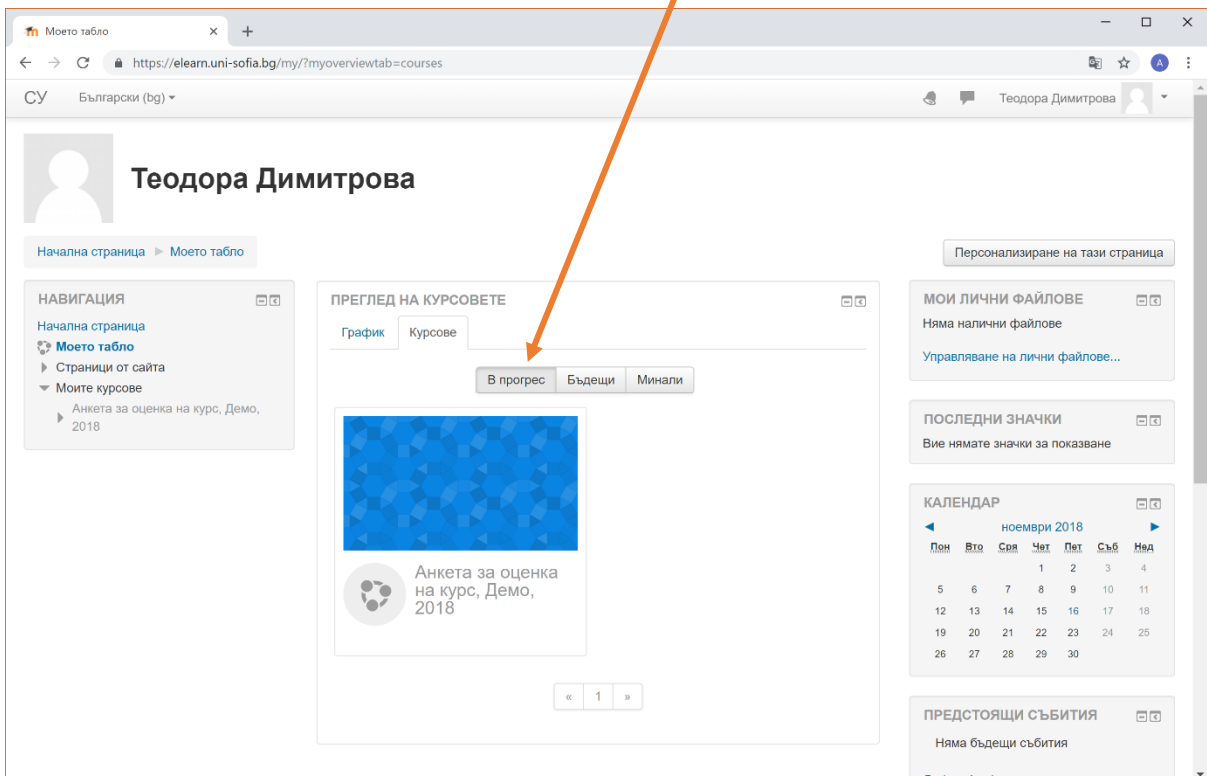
Моето табло ×

https://elearn.uni-sofia.bg/my/?myoverviewtab=courses

СУ Български (bg) ▾

Теодора Димитрова

Теодора Димитрова

Начална страница ► Моето табло

Персонализиране на тази страница

НАВИГАЦИЯ

Начална страница
Моето табло
Страници от сайта
Моите курсове
Анкета за оценка на курс, Демо, 2018

ПРЕГЛЕД НА КУРСОВЕТЕ

График | Курсове

В прогрес | Бъдещи | Минали

Анкета за оценка на курс, Демо, 2018

« 1 »

МОИ ЛИЧНИ ФАЙЛОВЕ

Няма налични файлове

Управляване на лични файлове...

ПОСЛЕДНИ ЗНАЧКИ

Вие нямате значки за показване

КАЛЕНДАР

◄ ноември 2018 ►

| Пон | Вто | Сря | Чет | Пет | Съб | Нед |
|---|---|---|---|---|---|---|
| | | | 1 | 2 | 3 | 4 |
| 5 | 6 | 7 | 8 | 9 | 10 | 11 |
| 12 | 13 | 14 | 15 | 16 | 17 | 18 |
| 19 | 20 | 21 | 22 | 23 | 24 | 25 |
| 26 | 27 | 28 | 29 | 30 | | |

ПРЕДСТОЯЩИ СЪБИТИЯ

Няма бъдещи събития